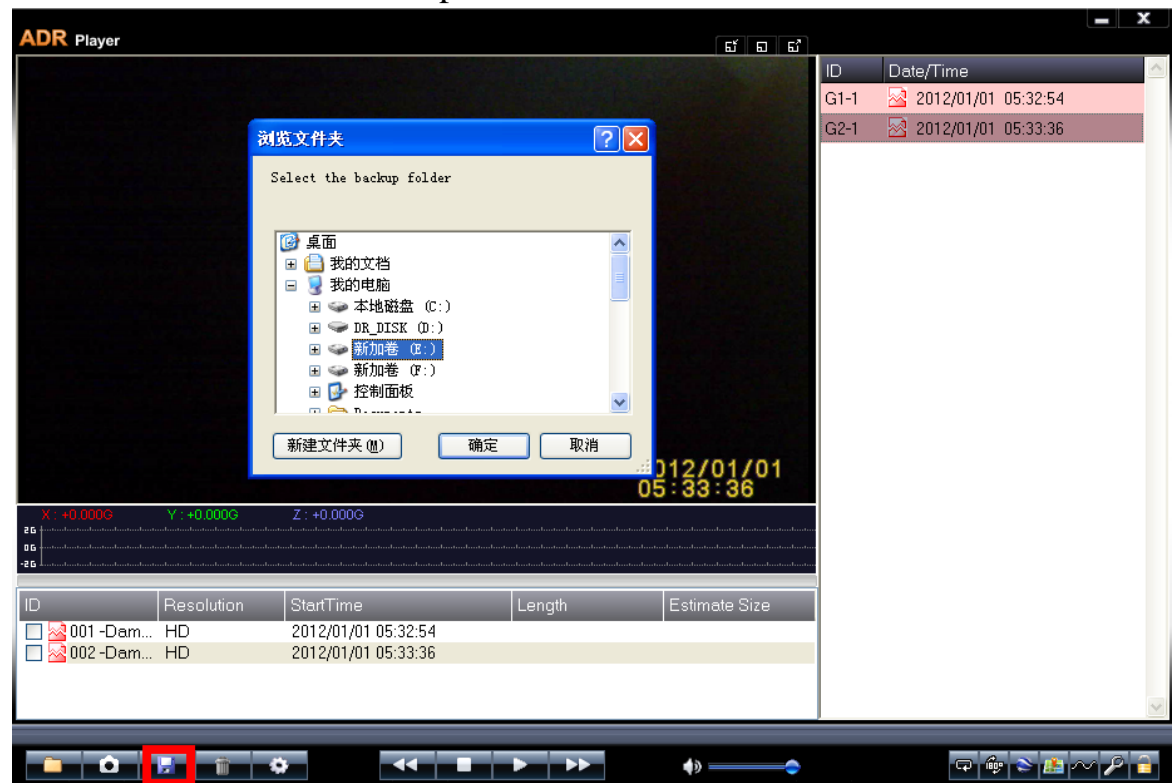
ADR Player

| ID | Date/Time |
|---|---|
| G1-1 | 2012/01/01 05:32:54 |
| G2-1 | 2012/01/01 05:33:36 |

浏览文件夹

Select the backup folder

桌面
我的文档
我的电脑
本地磁盘 (C:)
DR_DISK (D:)
新加卷 (E:)
新加卷 (F:)
控制面板
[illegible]

新建文件夹(M)
确定
取消

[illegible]012/01/01
05:33:36

X : +0.000G Y : +0.000G Z : +0.000G
2G
0G
-2G

| ID | Resolution | StartTime | Length | Estimate Size |
|---|---|---|---|---|
| 001 -Dam... | HD | 2012/01/01 05:32:54 | | |
| 002 -Dam... | HD | 2012/01/01 05:33:36 | | |